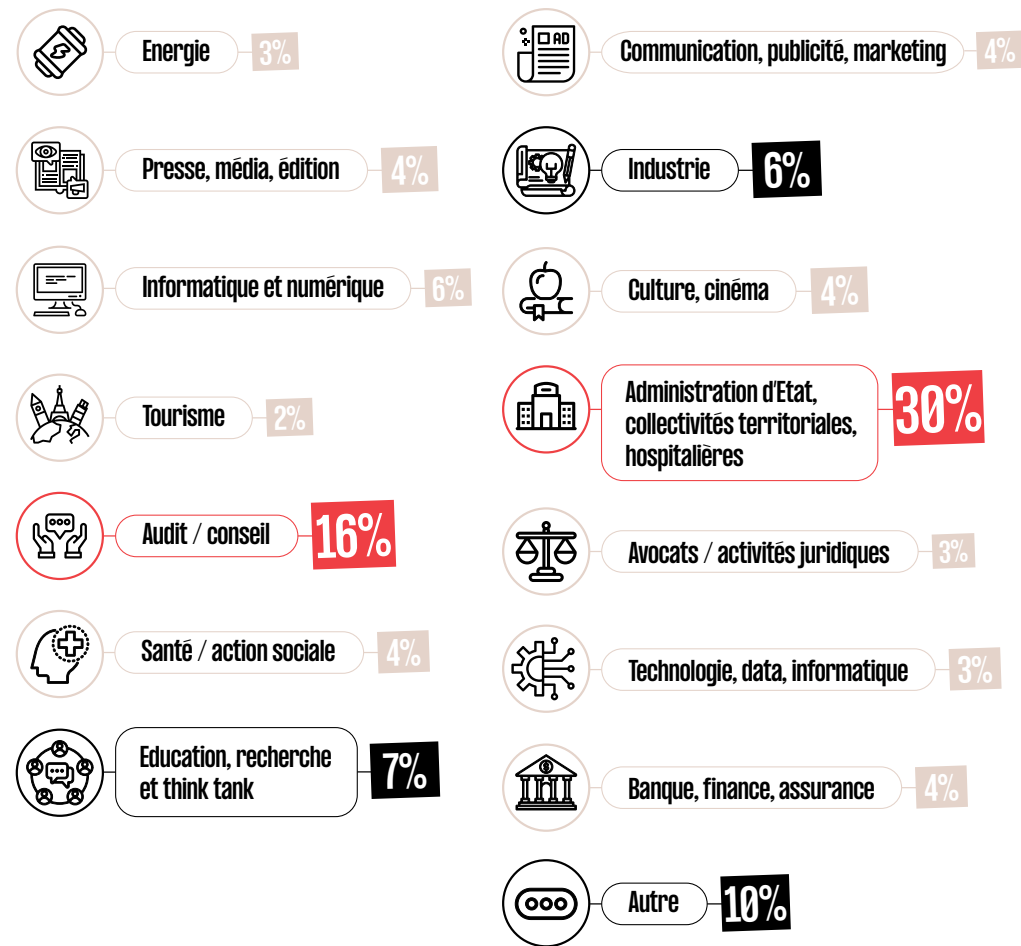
Energie 3%

Presse, média, édition 4%

Informatique et numérique 6%

Tourisme 2%

Audit / conseil 16%

Santé / action sociale 4%

Education, recherche et think tank 7%

AD

Communication, publicité, marketing 4%

Industrie 6%

Culture, cinéma 4%

Administration d'Etat, collectivités territoriales, hospitalières 30%

Avocats / activités juridiques 3%

Technologie, data, informatique 3%

Banque, finance, assurance 4%

Autre 10%